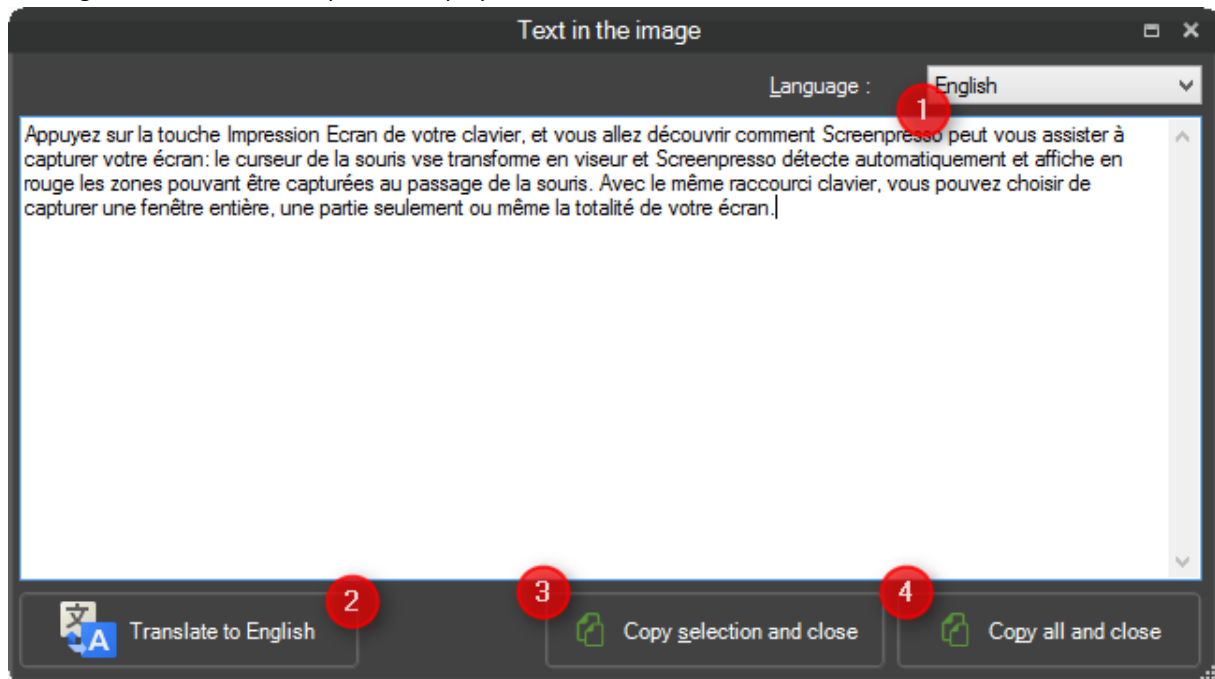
Text in the image

Language : English

1

Appuyez sur la touche Impression Ecran de votre clavier, et vous allez découvrir comment Screenpresso peut vous assister à capturer votre écran: le curseur de la souris vse transforme en viseur et Screenpresso détecte automatiquement et affiche en rouge les zones pouvant être capturées au passage de la souris. Avec le même raccourci clavier, vous pouvez choisir de capturer une fenêtre entière, une partie seulement ou même la totalité de votre écran.

2

Translate to English

3

Copy selection and close

4

Copy all and close